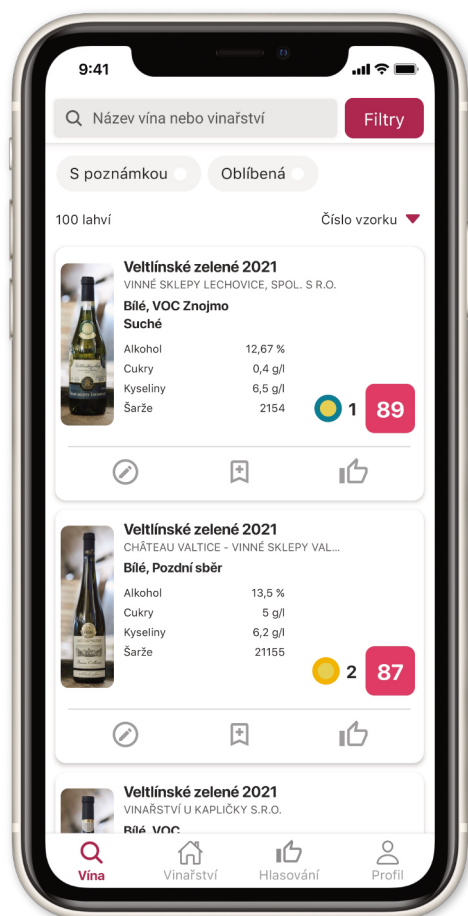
9:41

Název vína nebo vinařství

Filtry

S poznámkou

Oblíbená

100 lahví

Číslo vzorku

Veltlínské zelené 2021
VINNÉ SKLEPY LECHOVICE, SPOL. S R.O.
Bílé, VOC Znojmo
Suché

| | |
|---|---|
| Alkohol | 12,67 % |
| Cukry | 0,4 g/l |
| Kyseliny | 6,5 g/l |
| Šarže | 2154 |

1
89

Veltlínské zelené 2021
CHÂTEAU VALTICE - VINNÉ SKLEPY VAL...
Bílé, Pozdní sběr

| | |
|---|---|
| Alkohol | 13,5 % |
| Cukry | 5 g/l |
| Kyseliny | 6,2 g/l |
| Šarže | 21155 |

2
87

Veltlínské zelené 2021
VINAŘSTVÍ U KAPLIČKY S.R.O.
Bílé, VOC

Vína
Vinařství
Hlasování
Profil